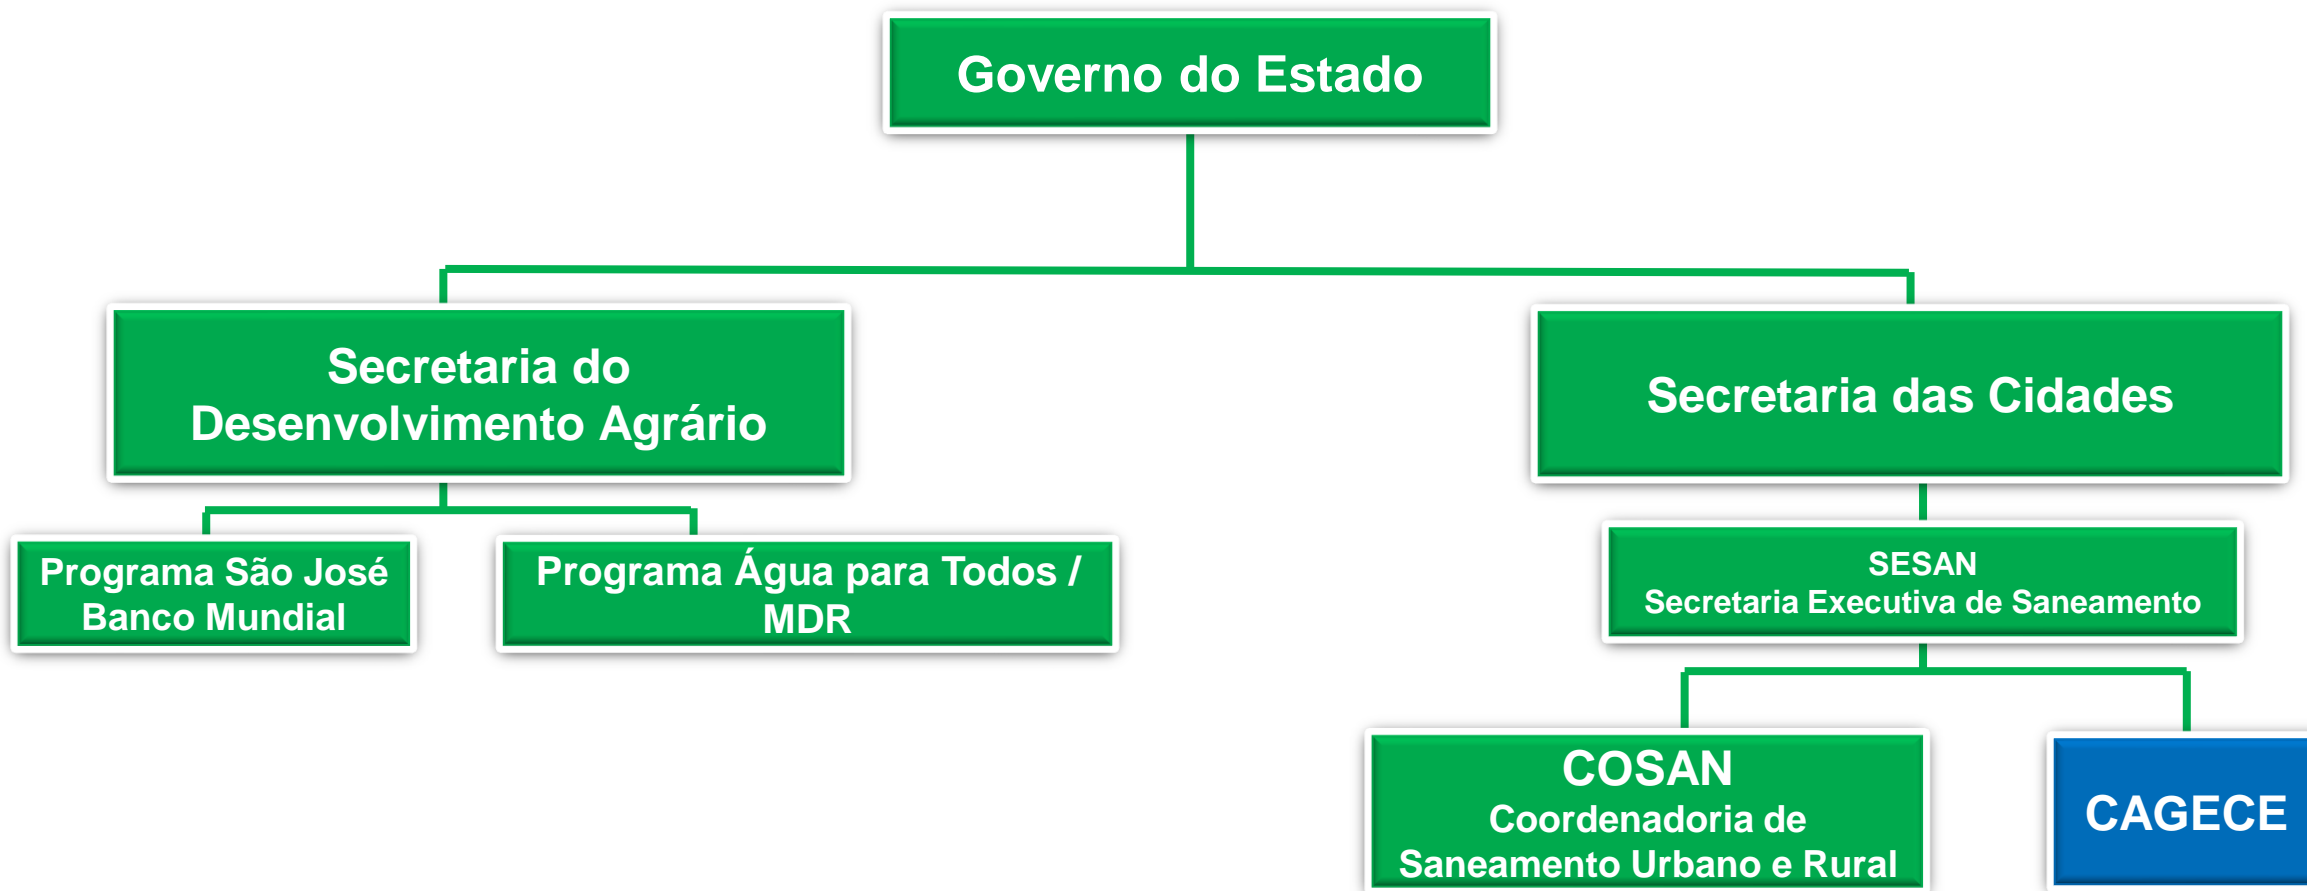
Governo do Estado

Secretaria do Desenvolvimento Agrário

Secretaria das Cidades

Programa São José Banco Mundial

Programa Água para Todos / MDR

SESAN
Secretaria Executiva de Saneamento

COSAN
Coordenadoria de Saneamento Urbano e Rural

CAGECE